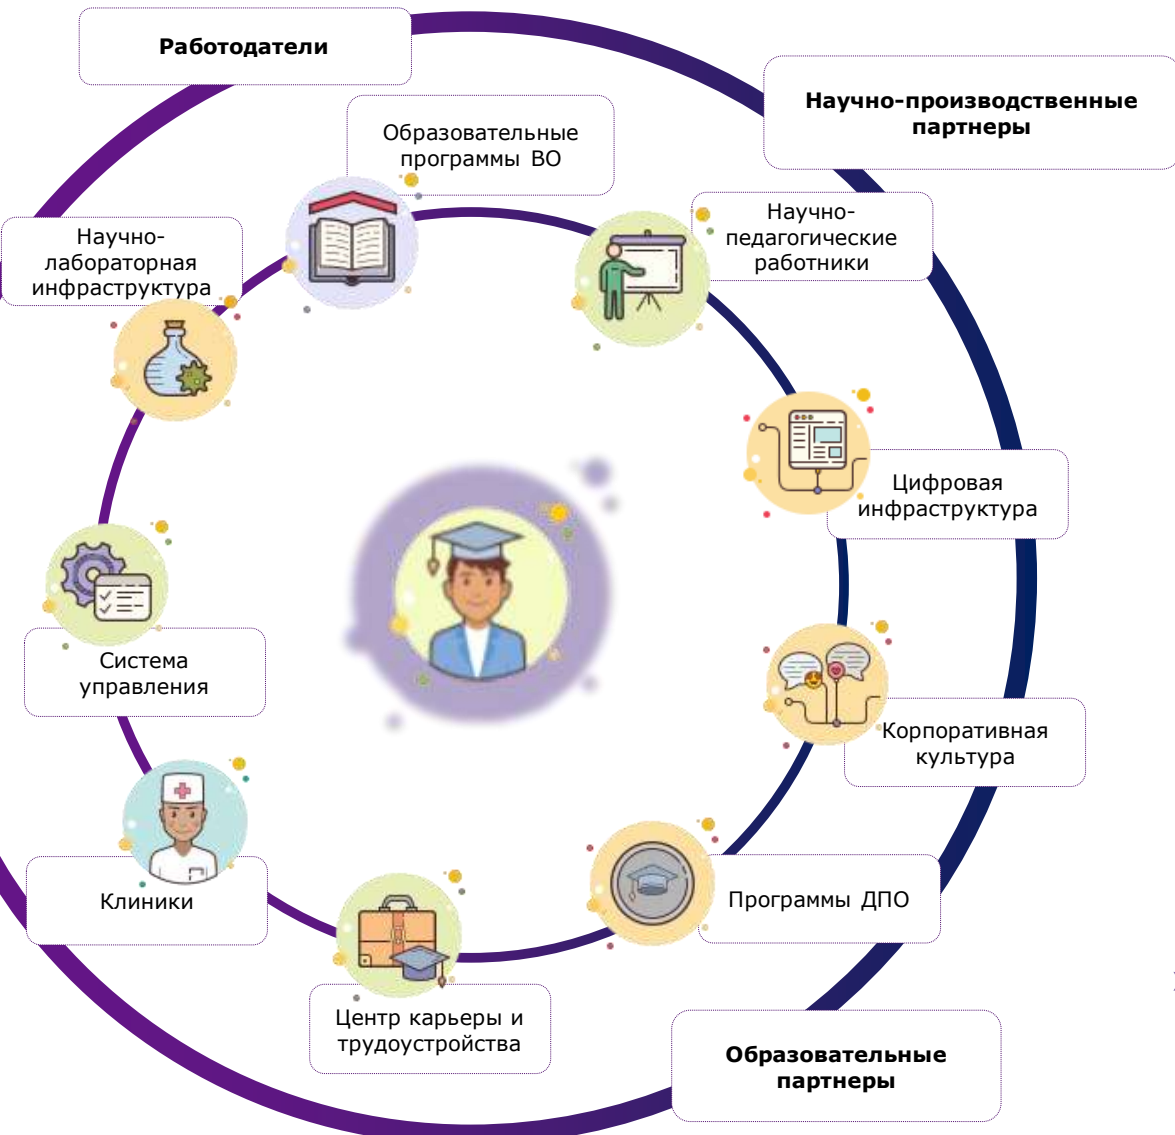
Работодатели

Научно-производственные партнеры

Образовательные программы ВО

Научно-педагогические работники

Научно-лабораторная инфраструктура

Цифровая инфраструктура

Система управления

Корпоративная культура

Клиники

Программы ДПО

Центр карьеры и трудоустройства

Образовательные партнеры